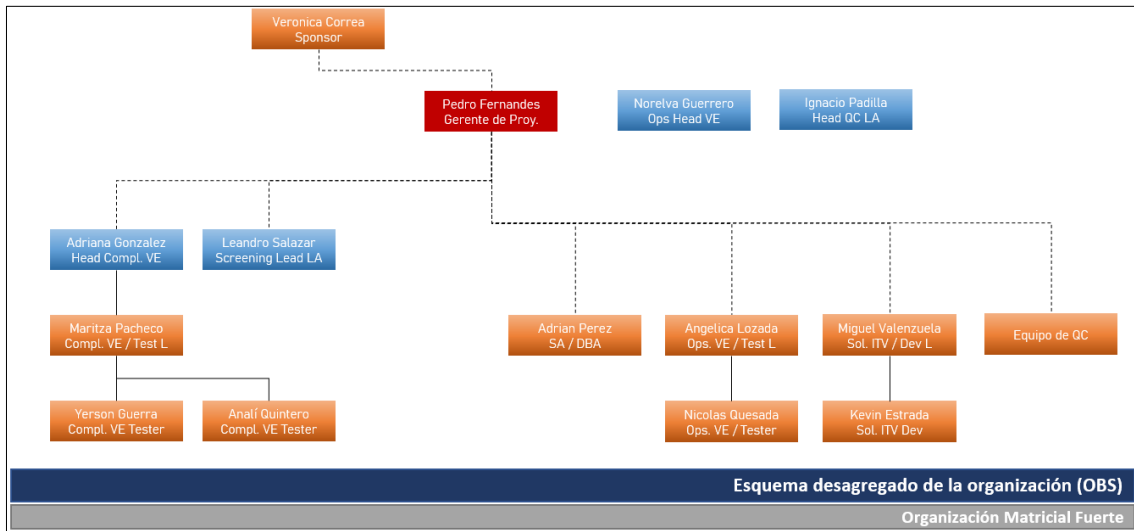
Veronica Correa
Sponsor

Pedro Fernandes
Gerente de Proy.

Norelva Guerrero
Ops Head VE

Ignacio Padilla
Head QC LA

Adriana Gonzalez
Head Compl. VE

Leandro Salazar
Screening Lead LA

Maritza Pacheco
Compl. VE / Test L

Yerson Guerra
Compl. VE Tester

Analí Quintero
Compl. VE Tester

Adrian Perez
SA / DBA

Angelica Lozada
Ops. VE / Test L

Nicolas Quesada
Ops. VE / Tester

Miguel Valenzuela
Sol. ITV / Dev L

Kevin Estrada
Sol. ITV Dev

Equipo de QC

Esquema desagregado de la organización (OBS)

Organización Matricial Fuerte